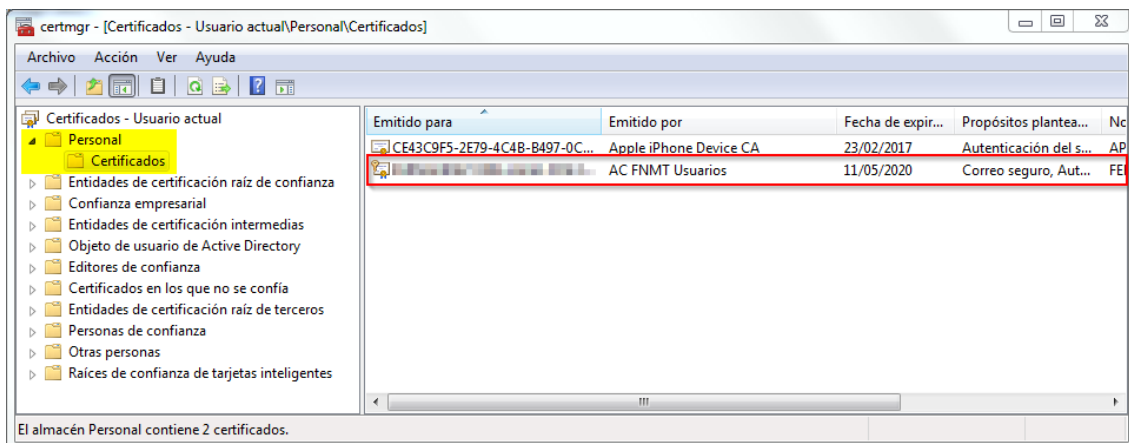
certmgr - [Certificados - Usuario actual\Personal\Certificados]

Archivo Acción Ver Ayuda

Certificados - Usuario actual
Personal
Certificados
Entidades de certificación raíz de confianza
Confianza empresarial
Entidades de certificación intermedias
Objeto de usuario de Active Directory
Editores de confianza
Certificados en los que no se confía
Entidades de certificación raíz de terceros
Personas de confianza
Otras personas
Raíces de confianza de tarjetas inteligentes

| Emitido para | Emitido por | Fecha de expir... | Propósitos plantea... | Nc |
|---|---|---|---|---|
| CE43C9F5-2E79-4C4B-B497-0C... | Apple iPhone Device CA | 23/02/2017 | Autenticación del s... | AP |
| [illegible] | AC FNMT Usuarios | 11/05/2020 | Correo seguro, Aut... | FE |

El almacén Personal contiene 2 certificados.